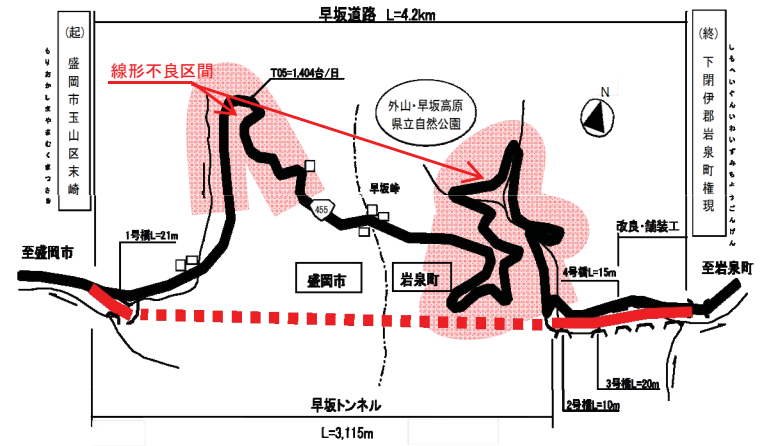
早坂道路 L=4.2km

(起)
盛岡市玉山区末崎
もりおかしたまやまくまつさき

(終)
下閉伊郡岩泉町権現
しもへいぐんいわいずみちょうごんげん

線形不良区間

T05=1,404台/日

外山・早坂高原
県立自然公園

N

早坂峠

455

1号橋L=21m

至盛岡市

盛岡市

岩泉町

改良・舗装工

4号橋L=15m

至岩泉町

3号橋L=20m

2号橋L=10m

早坂トンネル

L=3,115m